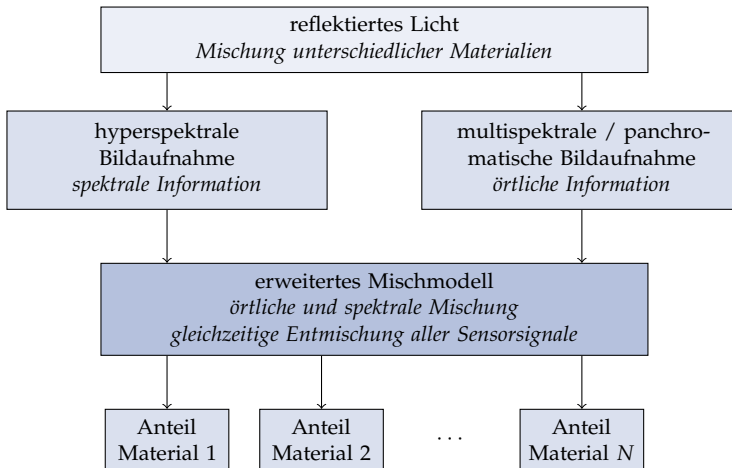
reflektiertes Licht
*Mischung unterschiedlicher Materialien*

hyperspektrale Bildaufnahme
*spektrale Information*

multispektrale / panchromatische Bildaufnahme
*örtliche Information*

erweitertes Mischmodell
*örtliche und spektrale Mischung*
*gleichzeitige Entmischung aller Sensorsignale*

Anteil Material 1

Anteil Material 2

...

Anteil Material $N$